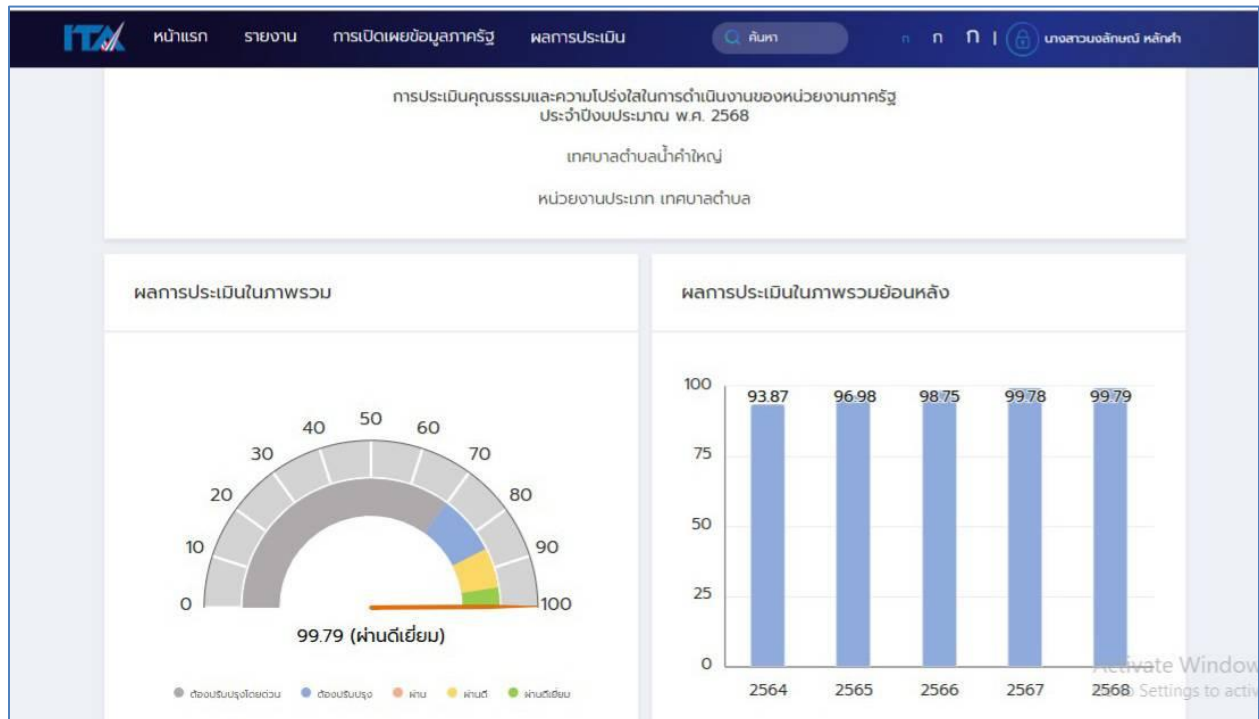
ITA หน้าแรก รายงาน การเปิดเผยข้อมูลภาครัฐ ผลการประเมิน ค้นหา ก ก ก | นางสาวนงลักษณ์ หลักคำ

การประเมินคุณธรรมและความโปร่งใสในการดำเนินงานของหน่วยงานภาครัฐ
ประจำปีงบประมาณ พ.ศ. 2568

เทศบาลตำบลน้ำคำใหญ่

หน่วยงานประเภท เทศบาลตำบล

ผลการประเมินในภาพรวม

0 10 20 30 40 50 60 70 80 90 100

99.79 (ผ่านดีเยี่ยม)

ต้องปรับปรุงโดยด่วน ต้องปรับปรุง ผ่าน ผ่านดี ผ่านดีเยี่ยม

ผลการประเมินในภาพรวมย้อนหลัง

100 75 50 25 0

| 2564 | 2565 | 2566 | 2567 | 2568 |
|---|---|---|---|---|
| 93.87 | 96.98 | 98.75 | 99.78 | 99.79 |

Activate Windows
Go to Settings to activ